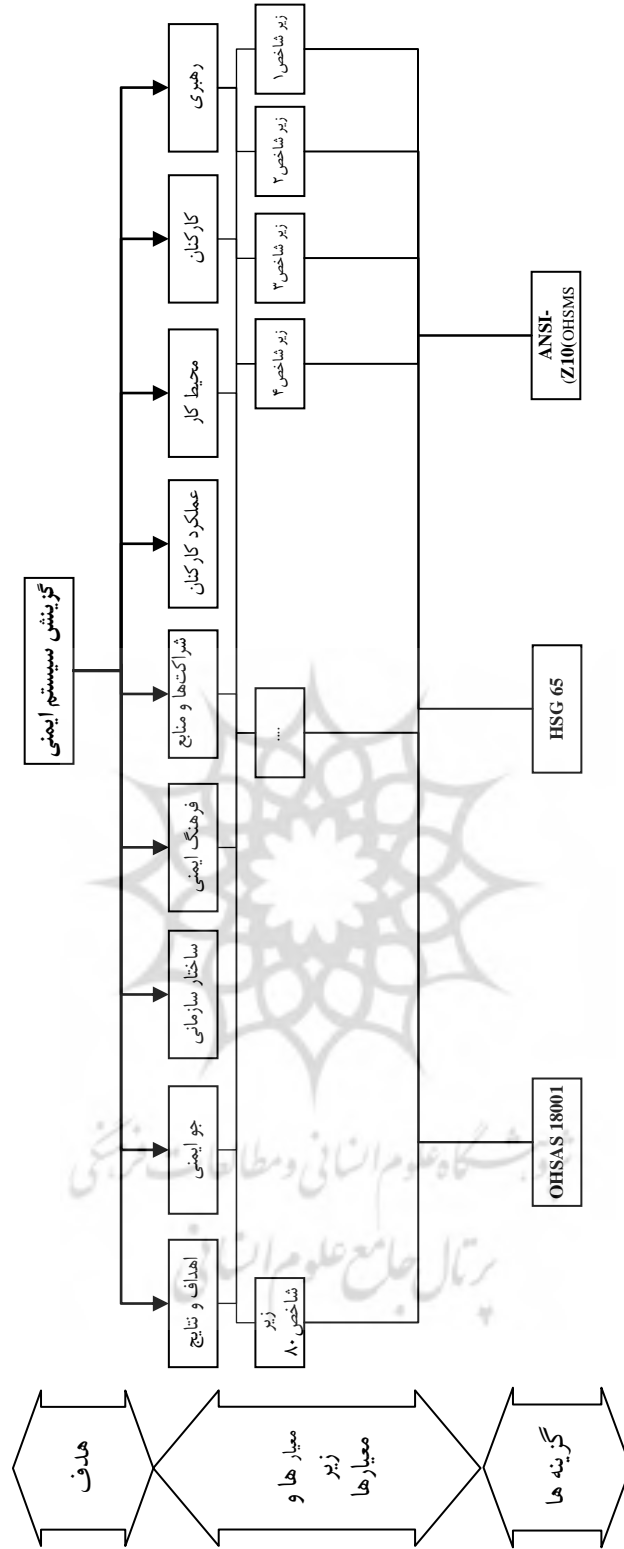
هدف

معیار ها و زیر معیارها

گزینه ها

گزینش سیستم ایمنی

رهبری

کارکنان

محیط کار

عملکرد کارکنان

شراکت‌ها و منابع

فرهنگ ایمنی

ساختار سازمانی

جو ایمنی

اهداف و نتایج

زیر شاخص۱

زیر شاخص۲

زیر شاخص۳

زیر شاخص۴

....

زیر شاخص۸۰

ANSI-Z10(OHSMS

HSG 65

OHSAS 18001

پژوهشگاه علوم انسانی و مطالعات فرهنگی
پرتال جامع علوم انسانی